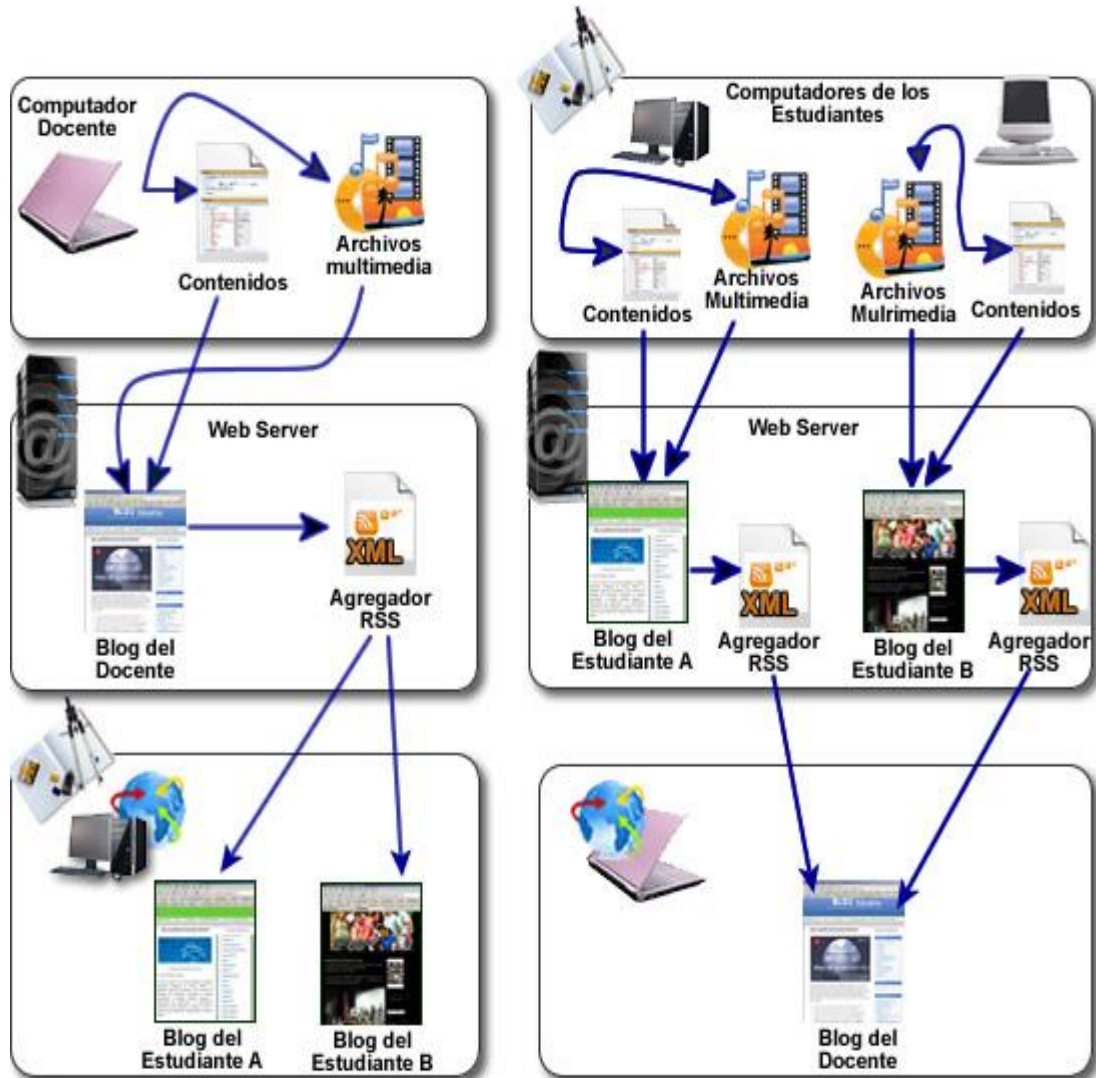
Computador Docente

Contenidos

Archivos multimedia

Web Server

Blog del Docente

Agregador RSS

Blog del Estudiante A

Blog del Estudiante B

Computadores de los Estudiantes

Contenidos

Archivos Multimedia

Archivos Mulrimedia

Contenidos

Web Server

Blog del Estudiante A

Agregador RSS

Blog del Estudiante B

Agregador RSS

Blog del Docente